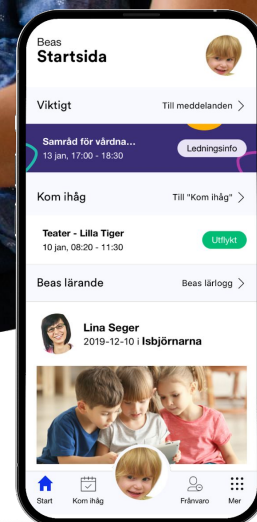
Beas
Startsida

Viktigt
Till meddelanden >

Samråd för vårdna...
13 jan, 17:00 - 18:30
Ledningsinfo

Kom ihåg
Till "Kom ihåg" >

Teater - Lilla Tiger
10 jan, 08:20 - 11:30
Utflykt

Beas lärande
Beas lärlogg >

Lina Seger
2019-12-10 i Isbjörnarna

Start
Kom ihåg
Frånvaro
Mer